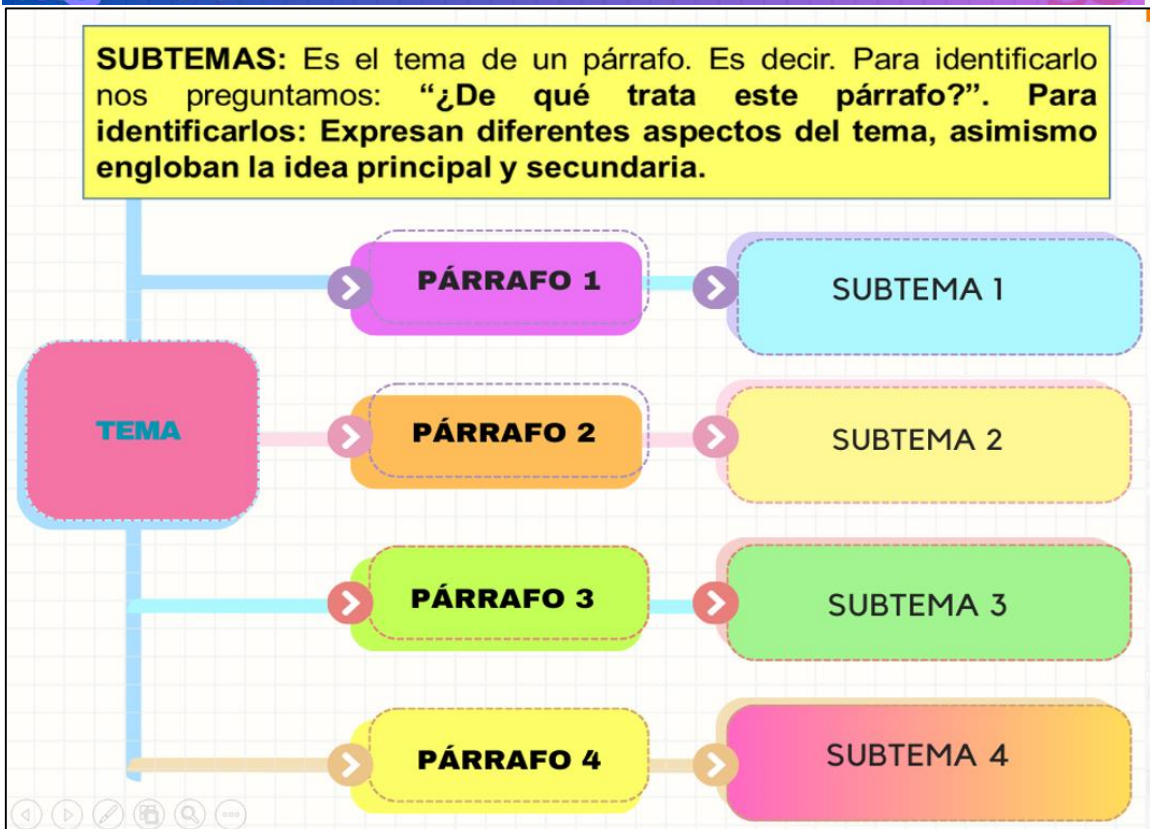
**SUBTEMAS:** Es el tema de un párrafo. Es decir. Para identificarlo nos preguntamos: **"¿De qué trata este párrafo?". Para identificarlos: Expresan diferentes aspectos del tema, asimismo engloban la idea principal y secundaria.**

TEMA

PÁRRAFO 1
SUBTEMA 1

PÁRRAFO 2
SUBTEMA 2

PÁRRAFO 3
SUBTEMA 3

PÁRRAFO 4
SUBTEMA 4